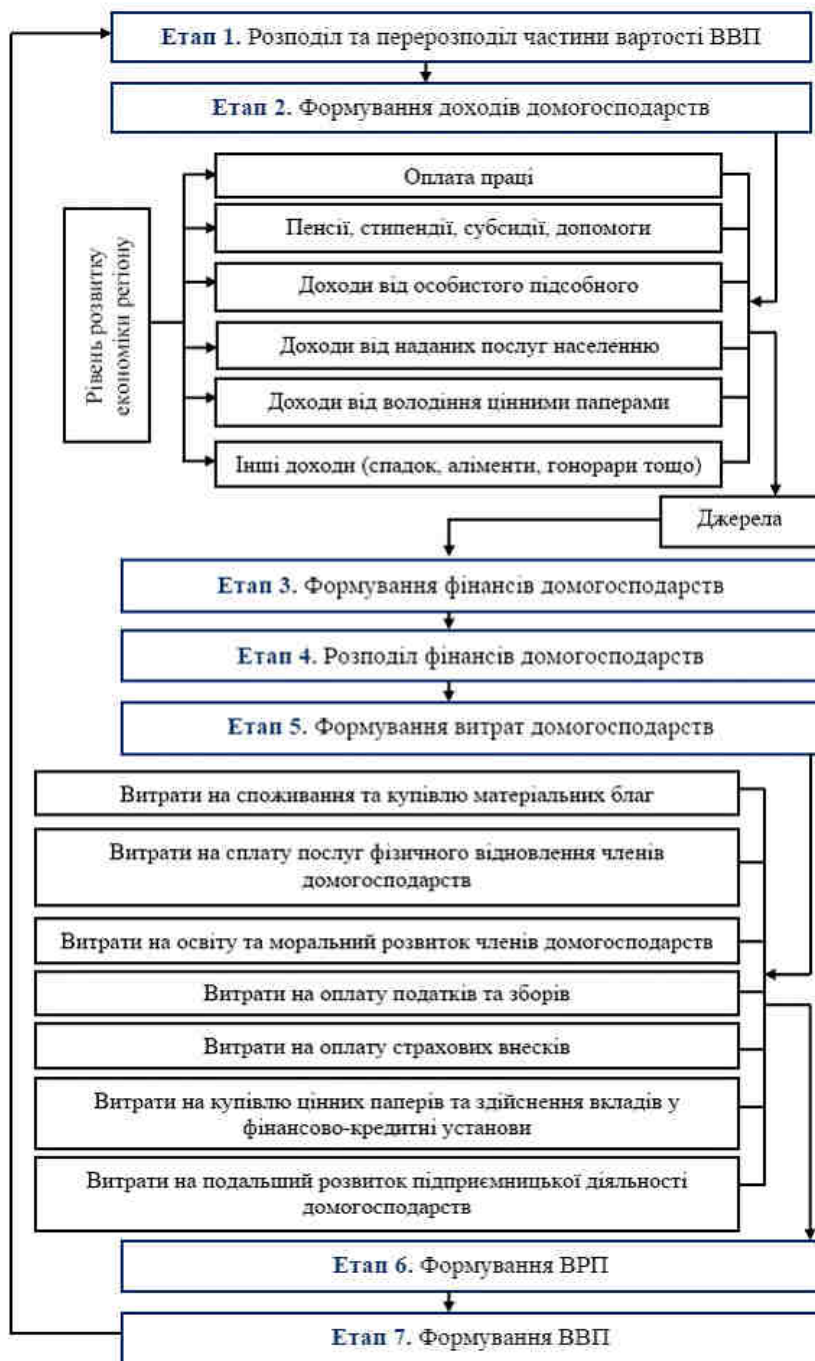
Етап 1. Розподіл та перерозподіл частини вартості ВВП

Етап 2. Формування доходів домогосподарств

Рівень розвитку економіки регіону

Оплата праці

Пенсії, стипендії, субсидії, допомоги

Доходи від особистого підсобного

Доходи від наданих послуг населенню

Доходи від володіння цінними паперами

Інші доходи (спадок, аліменти, гонорари тощо)

Джерела

Етап 3. Формування фінансів домогосподарств

Етап 4. Розподіл фінансів домогосподарств

Етап 5. Формування витрат домогосподарств

Витрати на споживання та купівлю матеріальних благ

Витрати на сплату послуг фізичного відновлення членів домогосподарств

Витрати на освіту та моральний розвиток членів домогосподарств

Витрати на оплату податків та зборів

Витрати на оплату страхових внесків

Витрати на купівлю цінних паперів та здійснення вкладів у фінансово-кредитні установи

Витрати на подальший розвиток підприємницької діяльності домогосподарств

Етап 6. Формування ВРП

Етап 7. Формування ВВП